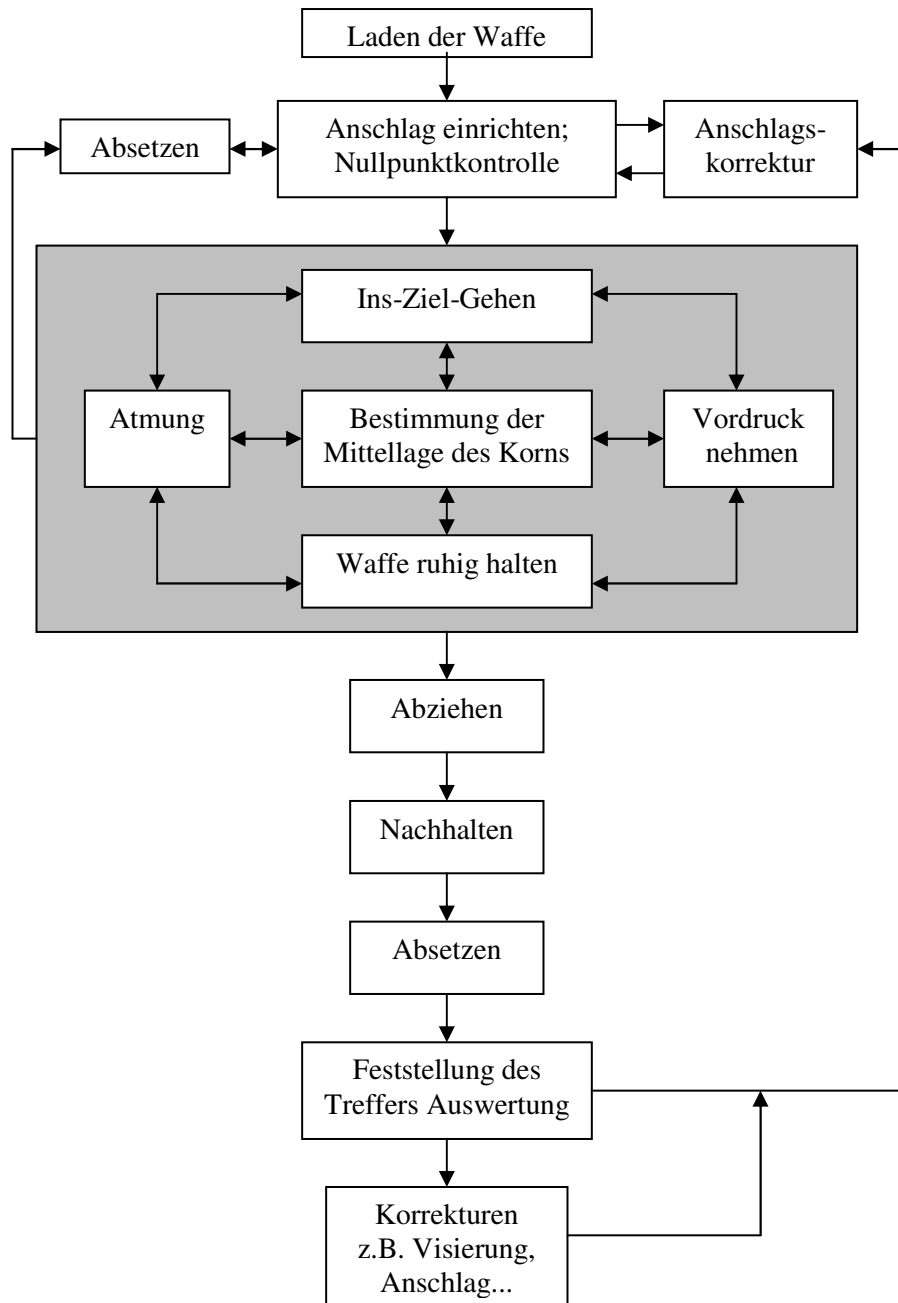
Laden der Waffe

Absetzen

Anschlag einrichten; Nullpunktkontrolle

Anschlagskorrektur

Ins-Ziel-Gehen

Atmung

Bestimmung der Mittellage des Korns

Vordruck nehmen

Waffe ruhig halten

Abziehen

Nachhalten

Absetzen

Feststellung des Treffers Auswertung

Korrekturen z.B. Visierung, Anschlag...